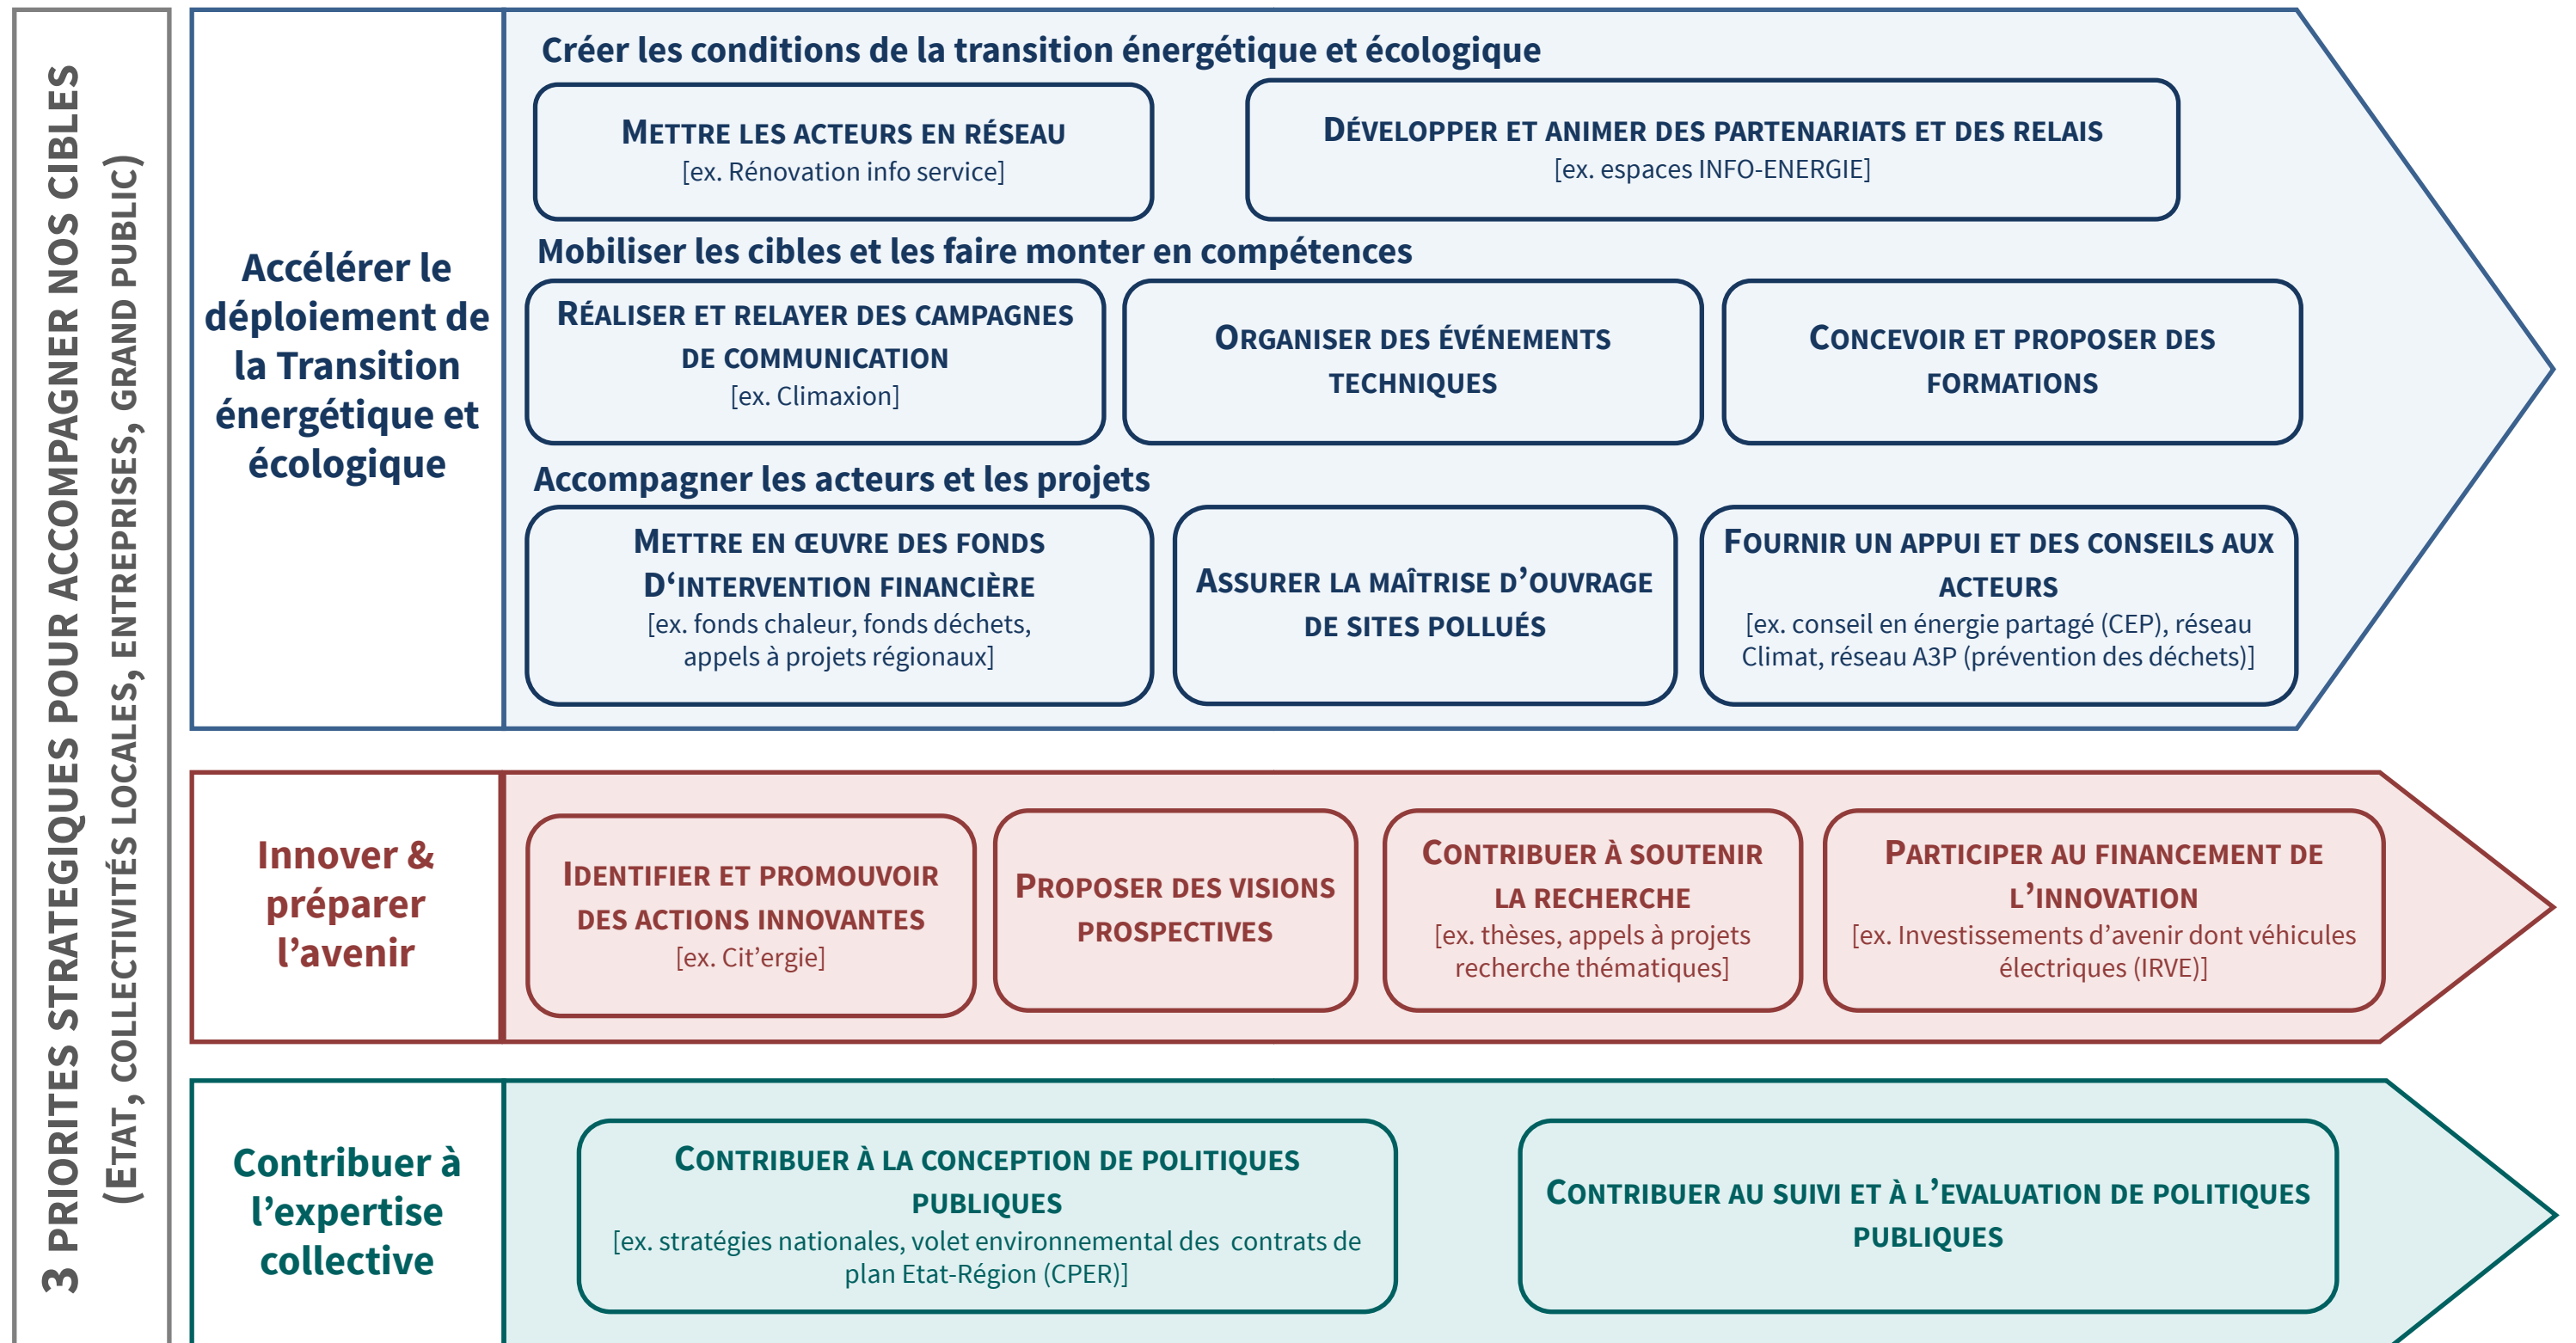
3 PRIORITES STRATEGIQUES POUR ACCOMPAGNER NOS CIBLES
(ETAT, COLLECTIVITÉS LOCALES, ENTREPRISES, GRAND PUBLIC)

Accélérer le déploiement de la Transition énergétique et écologique

Créer les conditions de la transition énergétique et écologique

METTRE LES ACTEURS EN RÉSEAU
[ex. Rénovation info service]

DÉVELOPPER ET ANIMER DES PARTENARIATS ET DES RELAIS
[ex. espaces INFO-ENERGIE]

Mobiliser les cibles et les faire monter en compétences

RÉALISER ET RELAYER DES CAMPAGNES DE COMMUNICATION
[ex. Climaxion]

ORGANISER DES ÉVÉNEMENTS TECHNIQUES

CONCEVOIR ET PROPOSER DES FORMATIONS

Accompagner les acteurs et les projets

METTRE EN ŒUVRE DES FONDS D'INTERVENTION FINANCIÈRE
[ex. fonds chaleur, fonds déchets, appels à projets régionaux]

ASSURER LA MAÎTRISE D'OUVRAGE DE SITES POLLUÉS

FOURNIR UN APPUI ET DES CONSEILS AUX ACTEURS
[ex. conseil en énergie partagé (CEP), réseau Climat, réseau A3P (prévention des déchets)]

Innover & préparer l'avenir

IDENTIFIER ET PROMOUVOIR DES ACTIONS INNOVANTES
[ex. Cit'ergie]

PROPOSER DES VISIONS PROSPECTIVES

CONTRIBUER À SOUTENIR LA RECHERCHE
[ex. thèses, appels à projets recherche thématiques]

PARTICIPER AU FINANCEMENT DE L'INNOVATION
[ex. Investissements d'avenir dont véhicules électriques (IRVE)]

Contribuer à l'expertise collective

CONTRIBUER À LA CONCEPTION DE POLITIQUES PUBLIQUES
[ex. stratégies nationales, volet environnemental des contrats de plan Etat-Région (CPER)]

CONTRIBUER AU SUIVI ET À L'EVALUATION DE POLITIQUES PUBLIQUES